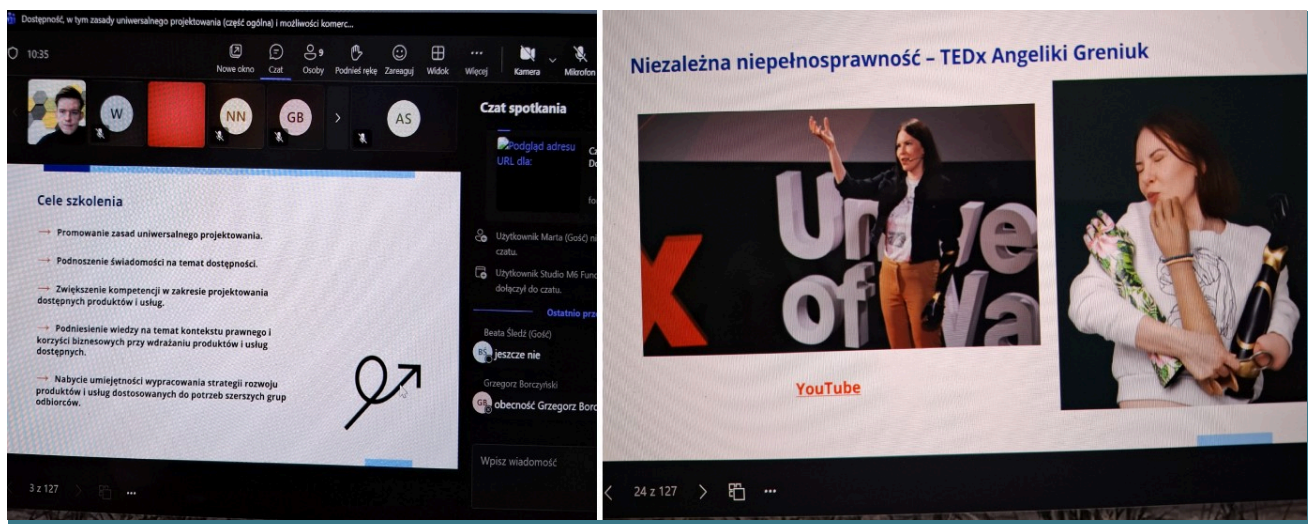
Dostępność, w tym zasady uniwersalnego projektowania (część ogólna) i możliwości komerc...

10:35

Nowe okno Czat Osoby 9 Podnieś rękę Zareaguj Widok Więcej Kamera Mikrofon

W NN GB AS

Czat spotkania

Podgląd adresu URL dla:

Użytkownik Marta (Gość) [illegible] czatu.

Użytkownik Studio M6 Func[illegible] dołączył do czatu.

Ostatnio prz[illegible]

Beata Śledź (Gość)

BS jeszcze nie

Grzegorz Borczyński

GB obecność Grzegorz Borc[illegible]

Wpisz wiadomość

Cele szkolenia

Promowanie zasad uniwersalnego projektowania.

Podnoszenie świadomości na temat dostępności.

Zwiększenie kompetencji w zakresie projektowania dostępnych produktów i usług.

Podniesienie wiedzy na temat kontekstu prawnego i korzyści biznesowych przy wdrażaniu produktów i usług dostępnych.

Nabycie umiejętności wypracowania strategii rozwoju produktów i usług dostosowanych do potrzeb szerszych grup odbiorców.

3 z 127

Niezależna niepełnosprawność – TEDx Angeliki Greniuk

X Unive of Wa

YouTube

24 z 127